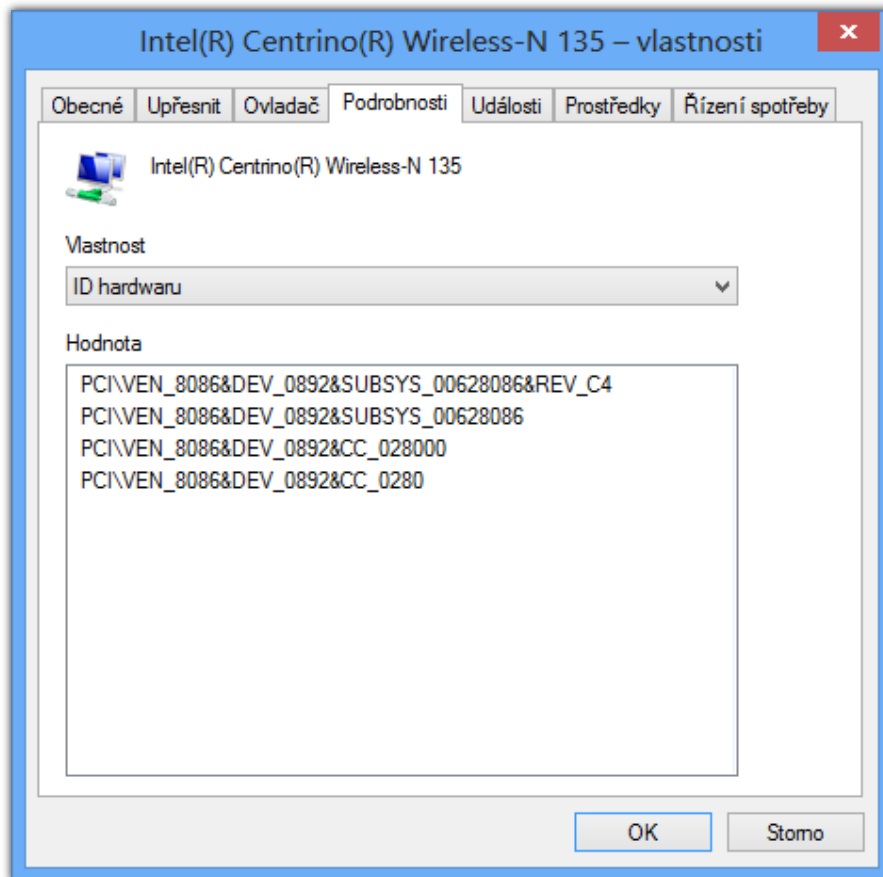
Intel(R) Centrino(R) Wireless-N 135 – vlastnosti

Obecné | Upřesnit | Ovladač | Podrobnosti | Události | Prostředky | Řízení spotřeby

Intel(R) Centrino(R) Wireless-N 135

Vlastnost

ID hardwaru

Hodnota

PCI\VEN_8086&DEV_0892&SUBSYS_00628086&REV_C4
PCI\VEN_8086&DEV_0892&SUBSYS_00628086
PCI\VEN_8086&DEV_0892&CC_028000
PCI\VEN_8086&DEV_0892&CC_0280

OK | Storno